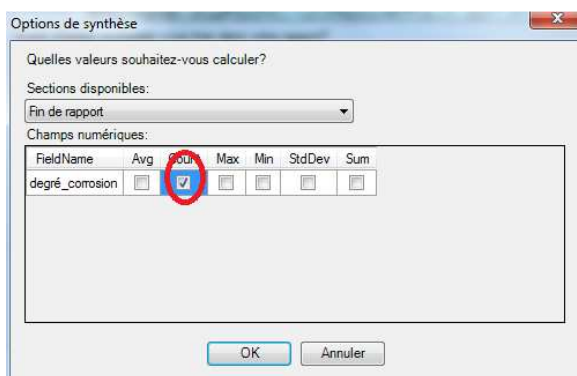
Options de synthèse

Quelles valeurs souhaitez-vous calculer?

Sections disponibles:

Fin de rapport

Champs numériques:

| FieldName | Avg | Count | Max | Min | StdDev | Sum |
|---|---|---|---|---|---|---|
| degré_corrosion | ☐ | ☑ | ☐ | ☐ | ☐ | ☐ |

OK
Annuler